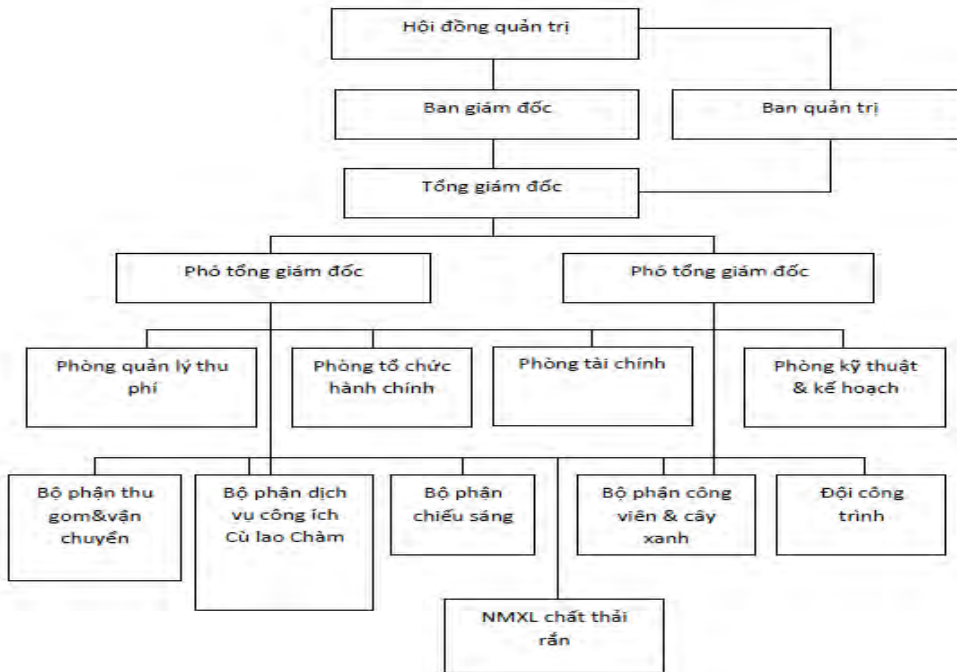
Hội đồng quản trị

Ban giám đốc

Ban quản trị

Tổng giám đốc

Phó tổng giám đốc

Phó tổng giám đốc

Phòng quản lý thu phí

Phòng tổ chức hành chính

Phòng tài chính

Phòng kỹ thuật & kế hoạch

Bộ phận thu gom&vận chuyển

Bộ phận dịch vụ công ích Cù lao Chàm

Bộ phận chiếu sáng

Bộ phận công viên & cây xanh

Đội công trình

NMXL chất thải rắn